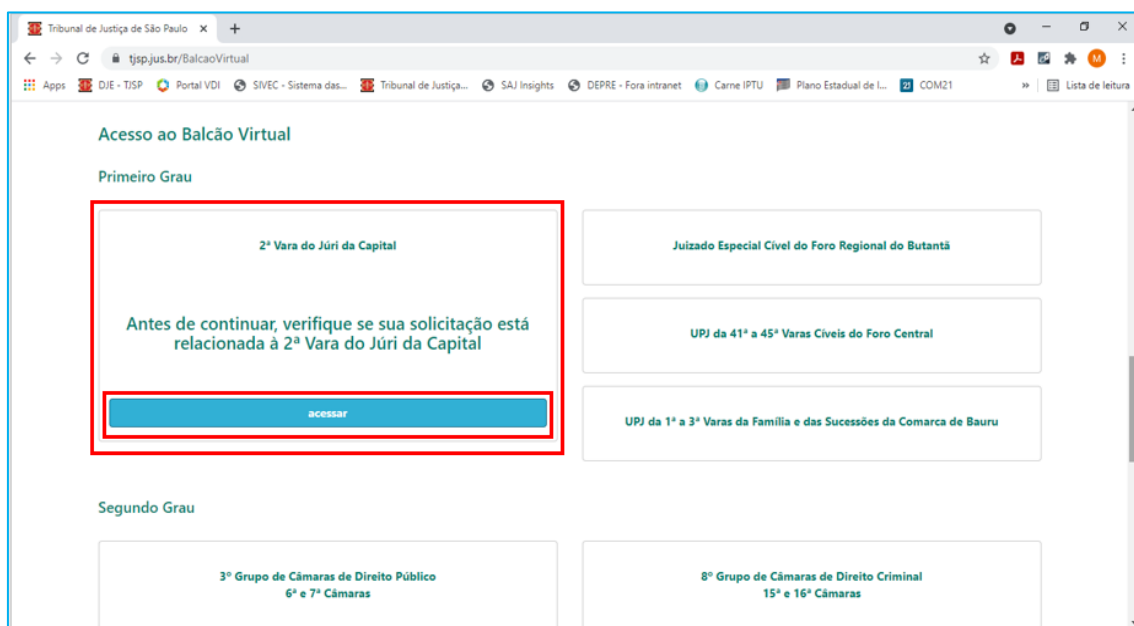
Tribunal de Justiça de São Paulo ×

tjsp.jus.br/BalcaoVirtual

Apps DJE - TJSP Portal VDI SIVEC - Sistema das... Tribunal de Justiça... SAJ Insights DEPRE - Fora intranet Carne IPTU Plano Estadual de I... COM21 » Lista de leitura

Acesso ao Balcão Virtual

Primeiro Grau

2ª Vara do Júri da Capital

Antes de continuar, verifique se sua solicitação está relacionada à 2ª Vara do Júri da Capital

acessar

Juizado Especial Cível do Foro Regional do Butantã

UPJ da 41ª a 45ª Varas Cíveis do Foro Central

UPJ da 1ª a 3ª Varas da Família e das Sucessões da Comarca de Bauru

Segundo Grau

3º Grupo de Câmaras de Direito Público
6ª e 7ª Câmaras

8º Grupo de Câmaras de Direito Criminal
15ª e 16ª Câmaras